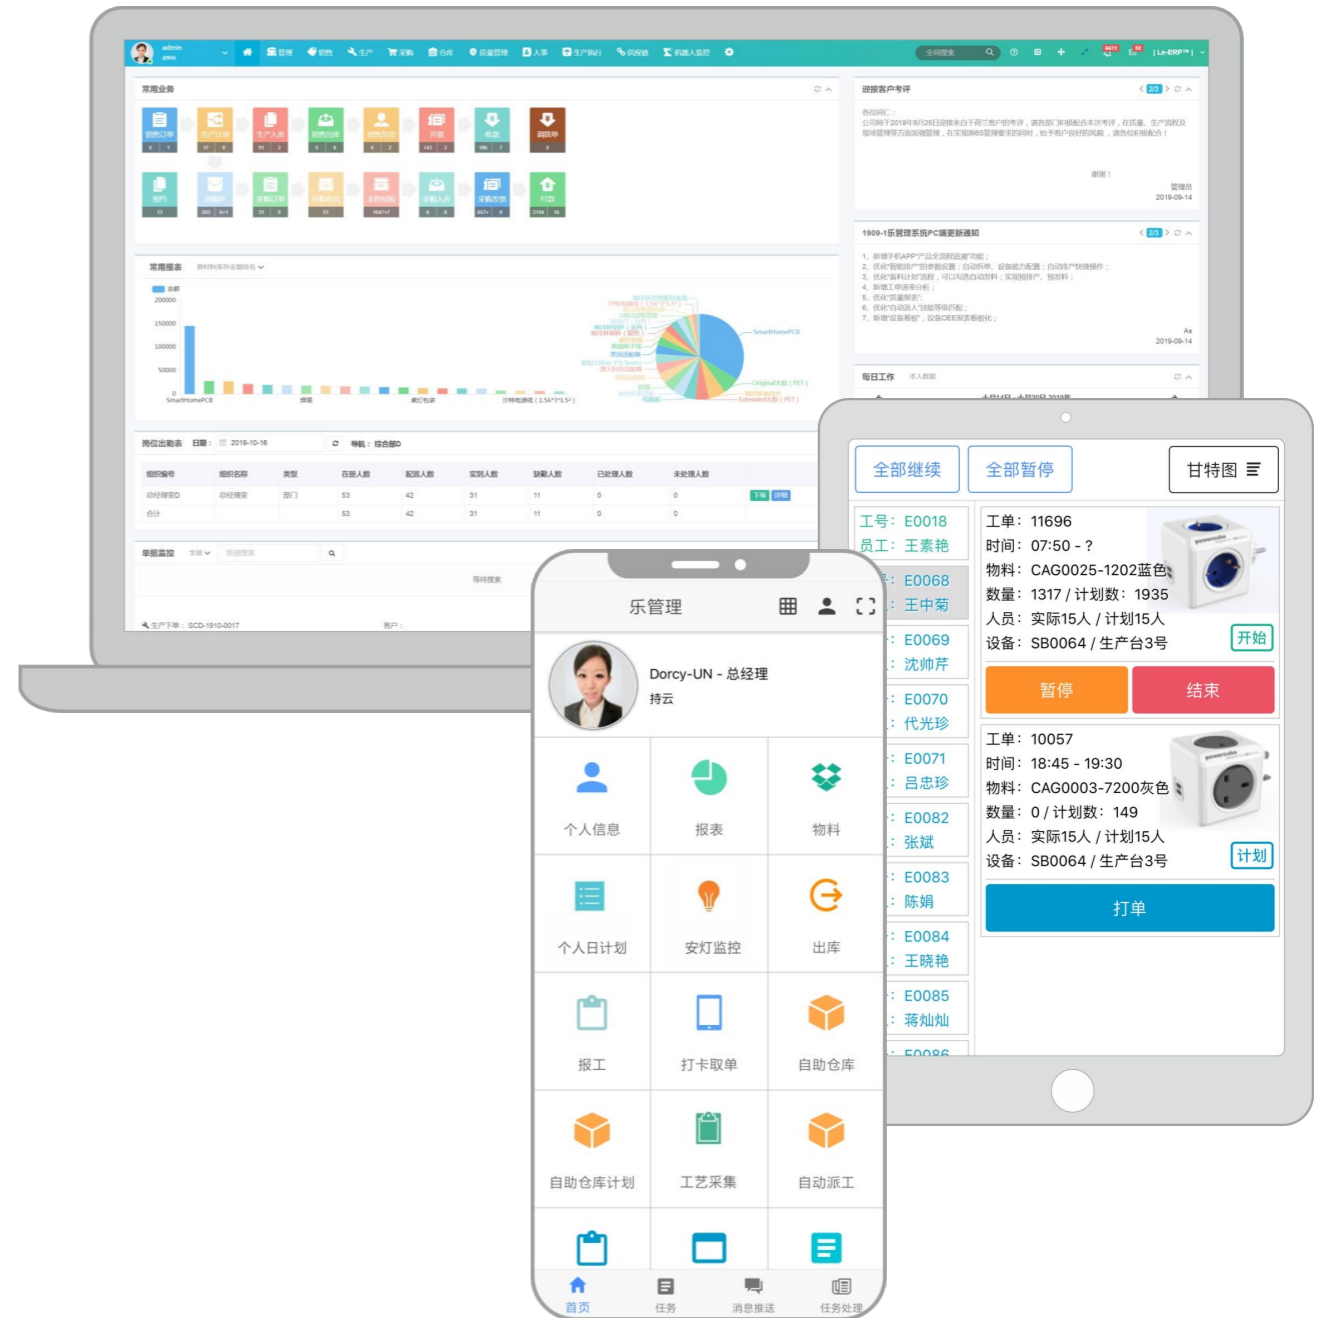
admin
管理 销售 生产 采购 仓库 质量管理 人事 生产执行 供应链 机器人监控
Le-ERP

常用业务
销售订单 生产计划 生产入库 销售出库 销售发货 开票 收款 退货单
预约 采购单 采购订单 采购申请 采购到货 采购入库 采购发票 付款

常用报表
200000
150000
100000
50000
0
SmartHomePCB

迎接客户考评
各位同仁：
谢谢！
管理员
2019-09-14

1909-1乐管理系统PC端更新通知
2019-09-14

每日工作

岗位出勤表 日期： 2019-10-16 导航：综合部D
组织编号 组织名称 类型 在册人数 配置人数 实到人数 缺勤人数 已处理人数 未处理人数
总经理室D 总经理室 部门 53 42 31 11 0 0
合计 53 42 31 11 0 0

单据监控
生产下单：SCD-1910-0017

乐管理
Dorcy-UN - 总经理
持云
个人信息 报表 物料
个人日计划 安灯监控 出库
报工 打卡取单 自助仓库
自助仓库计划 工艺采集 自动派工
首页 任务 消息推送 任务处理

全部继续 全部暂停 甘特图
工号：E0018
员工：王素艳
E0068
王中菊
E0069
沈帅芹
E0070
代光珍
E0071
吕忠珍
E0082
张斌
E0083
陈娟
E0084
王晓艳
E0085
蒋灿灿
工单：11696
时间：07:50 - ?
物料：CAG0025-1202蓝色
数量：1317 / 计划数：1935
人员：实际15人 / 计划15人
设备：SB0064 / 生产台3号
开始
暂停 结束
工单：10057
时间：18:45 - 19:30
物料：CAG0003-7200灰色
数量：0 / 计划数：149
人员：实际15人 / 计划15人
设备：SB0064 / 生产台3号
计划
打单